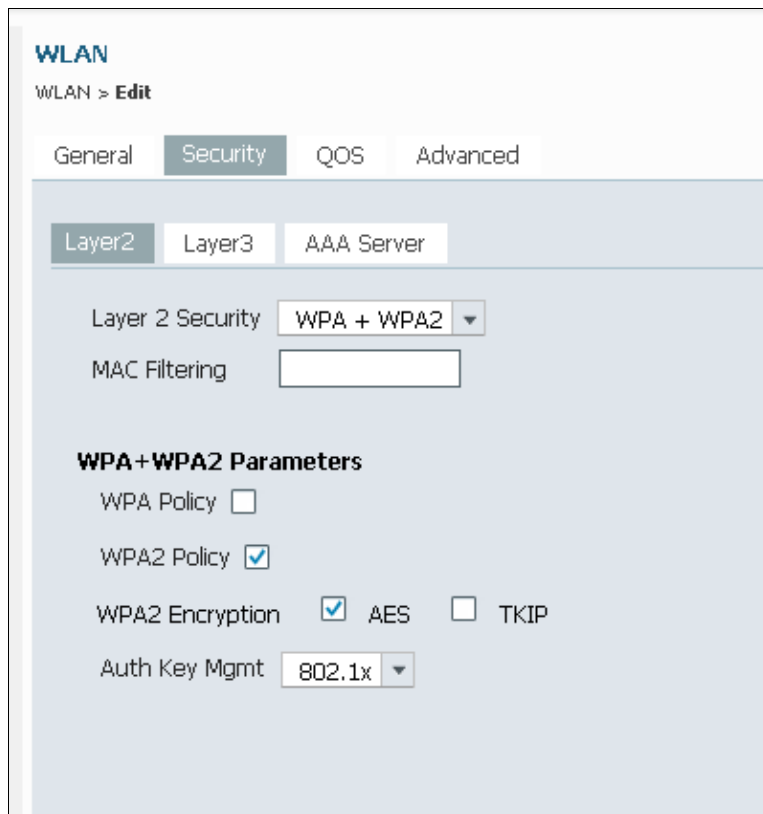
WLAN

WLAN > Edit

General Security QOS Advanced

Layer2 Layer3 AAA Server

Layer 2 Security WPA + WPA2

MAC Filtering

WPA+WPA2 Parameters

WPA Policy

WPA2 Policy

WPA2 Encryption AES TKIP

Auth Key Mgmt 802.1x